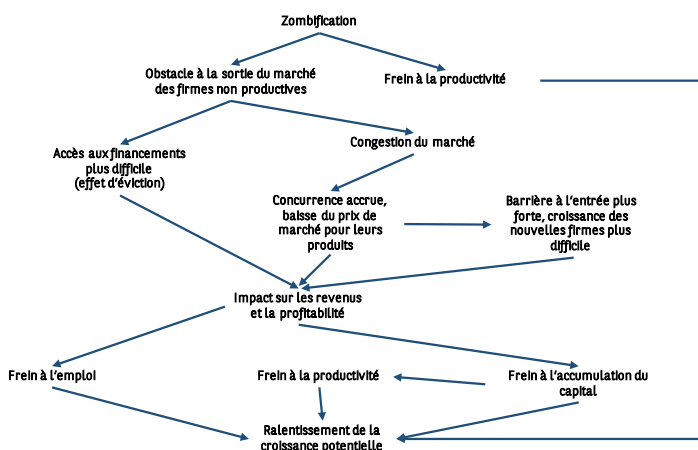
Zombification

Obstacle à la sortie du marché des firmes non productives

Frein à la productivité

Accès aux financements plus difficile (effet d'éviction)

Congestion du marché

Concurrence accrue, baisse du prix de marché pour leurs produits

Barrière à l'entrée plus forte, croissance des nouvelles firmes plus difficile

Impact sur les revenus et la profitabilité

Frein à l'emploi

Frein à la productivité

Frein à l'accumulation du capital

Ralentissement de la croissance potentielle